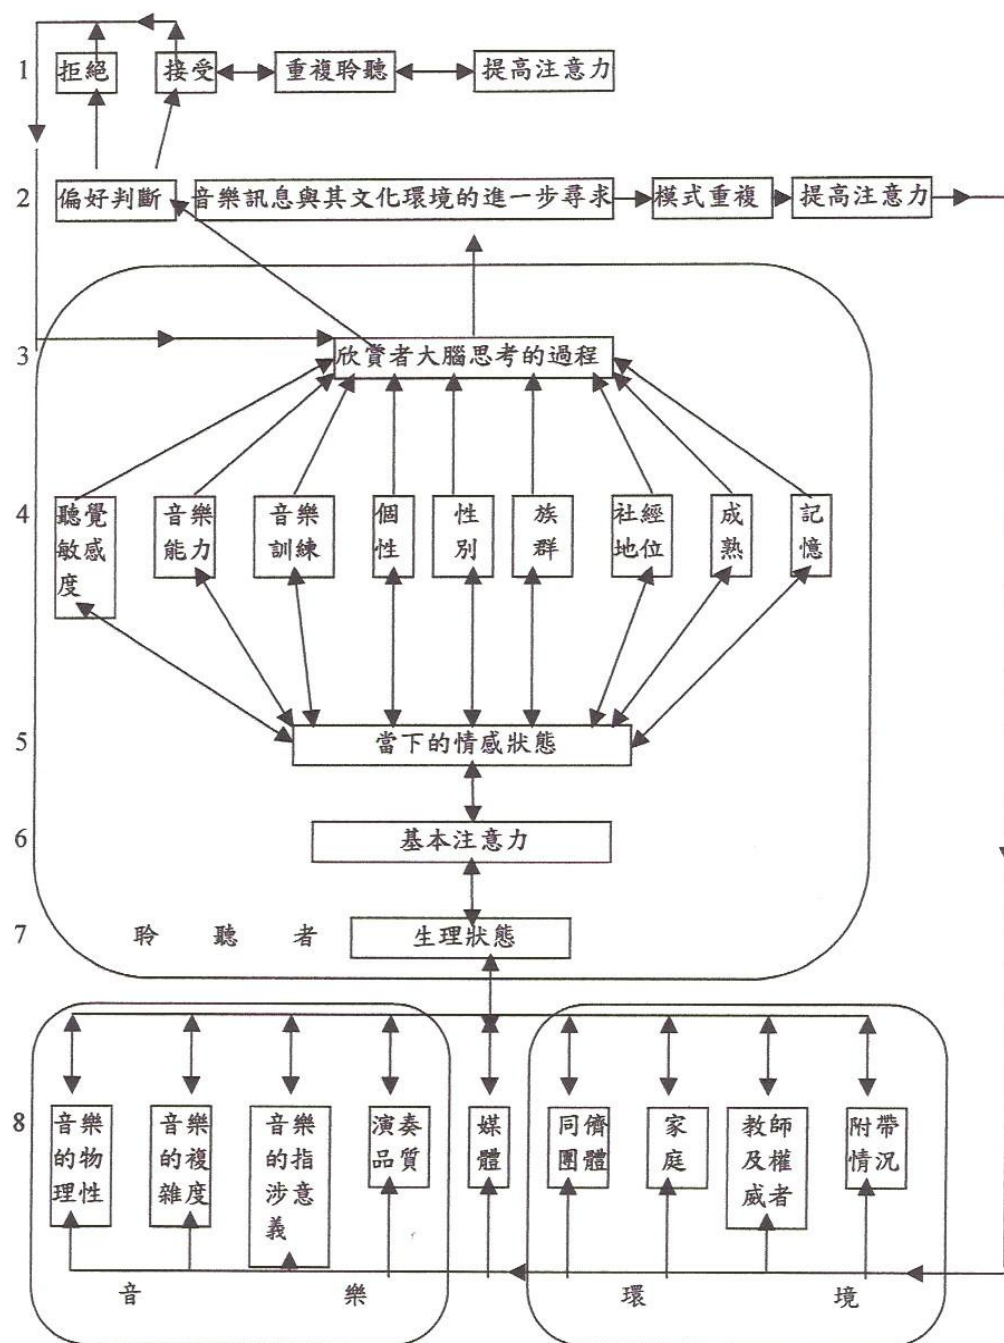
1 拒絕 接受 重複聆聽 提高注意力

2 偏好判斷 音樂訊息與其文化環境的進一步尋求 模式重複 提高注意力

3 欣賞者大腦思考的過程

4 聽覺敏感度 音樂能力 音樂訓練 個性 性別 族群 社經地位 成熟 記憶

5 當下的情感狀態

6 基本注意力

7 聆 聽 者 生理狀態

8 音樂的物理性 音樂的複雜度 音樂的指涉意義 演奏品質 媒體 同儕團體 家庭 教師及權威者 附帶情況

音 樂 環 境